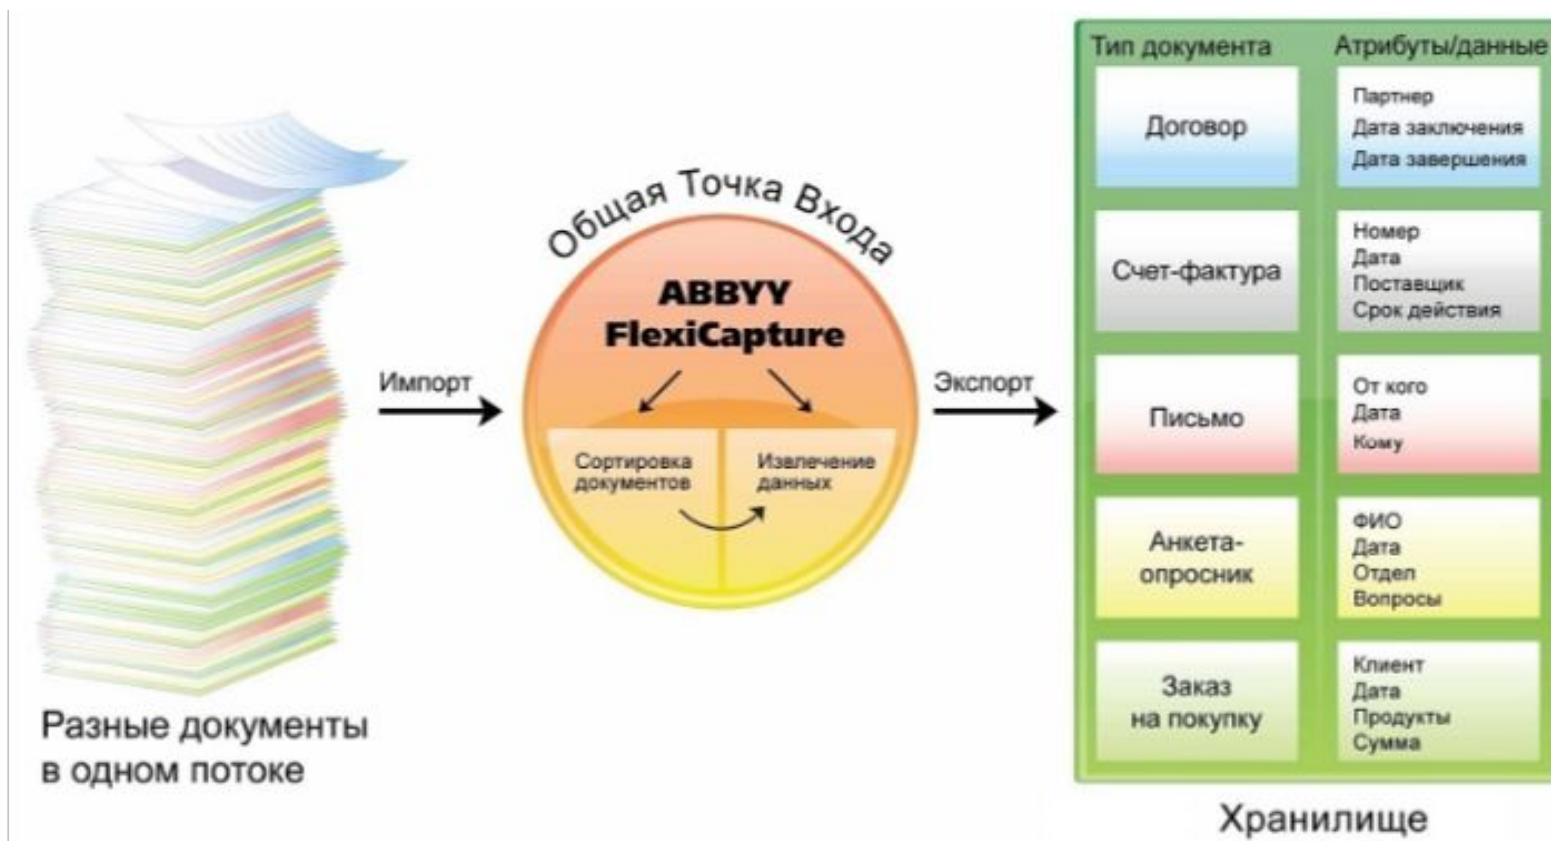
Разные документы в одном потоке

Импорт

Общая Точка Входа

ABBYY FlexiCapture

Сортировка документов

Извлечение данных

Экспорт

| Тип документа | Атрибуты/данные |
|---|---|
| Договор | Партнер Дата заключения Дата завершения |
| Счет-фактура | Номер Дата Поставщик Срок действия |
| Письмо | От кого Дата Кому |
| Анкета-опросник | ФИО Дата Отдел Вопросы |
| Заказ на покупку | Клиент Дата Продукты Сумма |

Хранилище